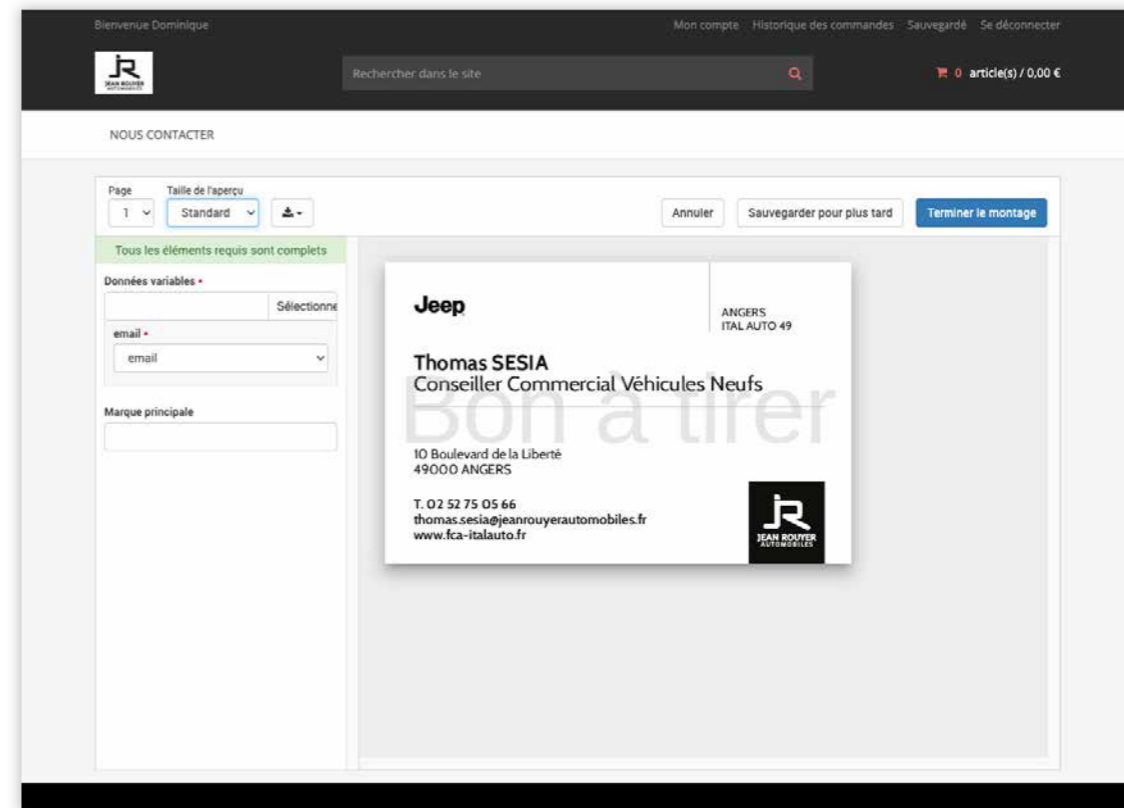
Bienvenue Dominique

Mon compte Historique des commandes Sauvegardé Se déconnecter

JEAN ROUYER AUTOMOBILES

Rechercher dans le site

0 article(s) / 0,00 €

NOUS CONTACTER

Page
1

Taille de l'aperçu
Standard

Annuler

Sauvegarder pour plus tard

Terminer le montage

Tous les éléments requis sont complets

Données variables •

Sélectionne

email •

email

Marque principale

Jeep

ANGERS
ITAL AUTO 49

Thomas SESIA
Conseiller Commercial Véhicules Neufs

Bon à tirer

10 Boulevard de la Liberté
49000 ANGERS

T. 02 52 75 05 66
thomas.sesia@jeanrouyerautomobiles.fr
www.fca-italauto.fr

JEAN ROUYER AUTOMOBILES